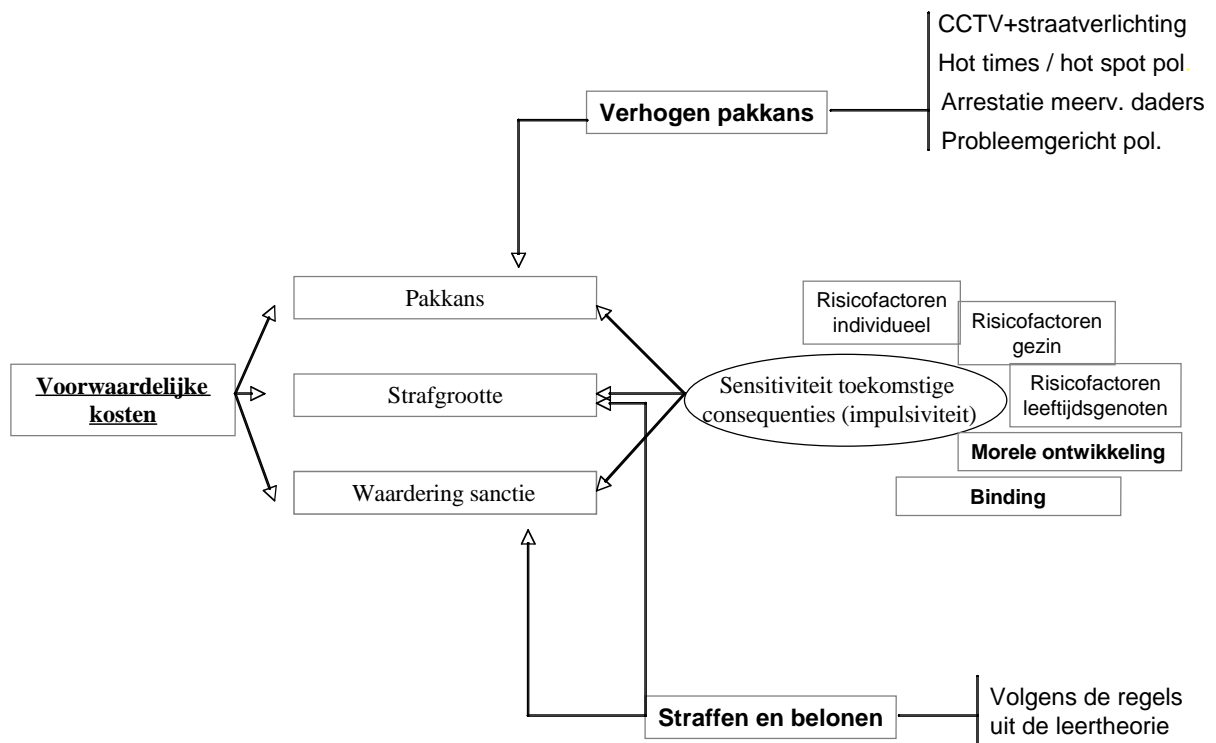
CCTV+straatverlichting
Hot times / hot spot pol.
Arrestatie meerv. daders
Probleemgericht pol.

Verhogen pakkans

Pakkans

Strafgrootte

Waardering sanctie

Voorwaardelijke kosten

Sensitiviteit toekomstige consequenties (impulsiviteit)

Risicofactoren individueel

Risicofactoren gezin

Risicofactoren leeftijdsgenoten

Morele ontwikkeling

Binding

Straffen en belonen

Volgens de regels uit de leertheorie